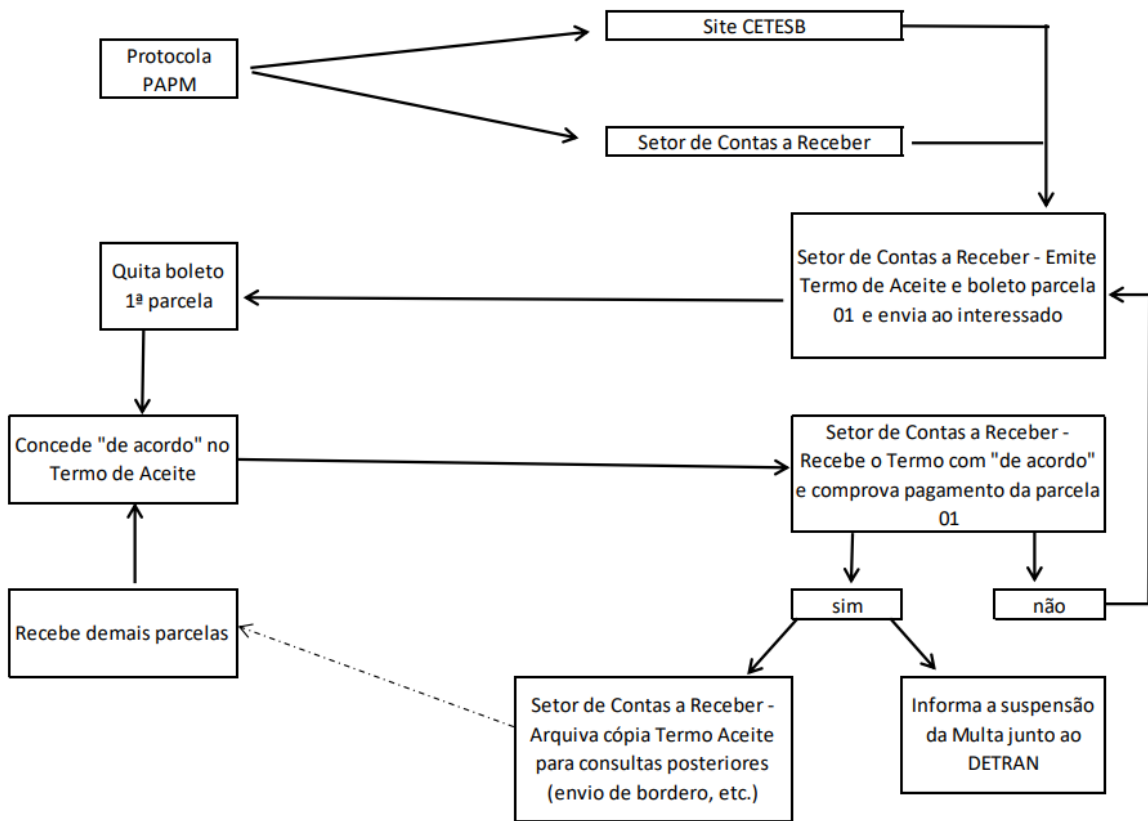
Protocola PAPM

Site CETESB

Setor de Contas a Receber

Setor de Contas a Receber - Emite Termo de Aceite e boleto parcela 01 e envia ao interessado

Quita boleto 1ª parcela

Concede "de acordo" no Termo de Aceite

Setor de Contas a Receber - Recebe o Termo com "de acordo" e comprova pagamento da parcela 01

sim

não

Recebe demais parcelas

Setor de Contas a Receber - Arquiva cópia Termo Aceite para consultas posteriores (envio de bordero, etc.)

Informa a suspensão da Multa junto ao DETRAN